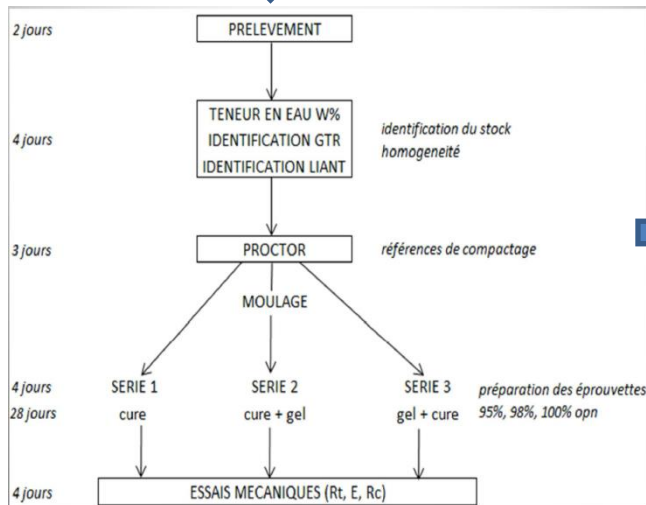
2 jours

PRELEVEMENT

4 jours

TENEUR EN EAU W%
IDENTIFICATION GTR
IDENTIFICATION LIANT

identification du stock
homogeneité

3 jours

PROCTOR

références de compactage

MOULAGE

4 jours
28 jours

SERIE 1
cure

SERIE 2
cure + gel

SERIE 3
gel + cure

préparation des éprouvettes
95%, 98%, 100% opn

4 jours

ESSAIS MECANIQUES (Rt, E, Rc)